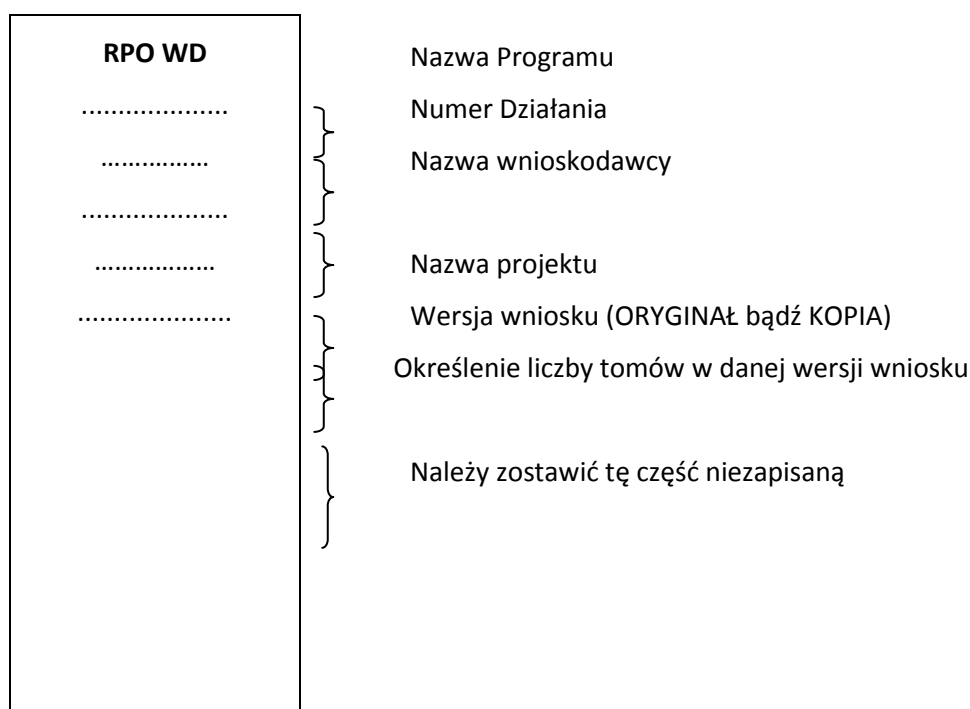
RPO WD

....................

……………

....................

………………

....................

Nazwa Programu

Numer Działania

Nazwa wnioskodawcy

Nazwa projektu

Wersja wniosku (ORYGINAŁ bądź KOPIA)

Określenie liczby tomów w danej wersji wniosku

Należy zostawić tę część niezapisaną